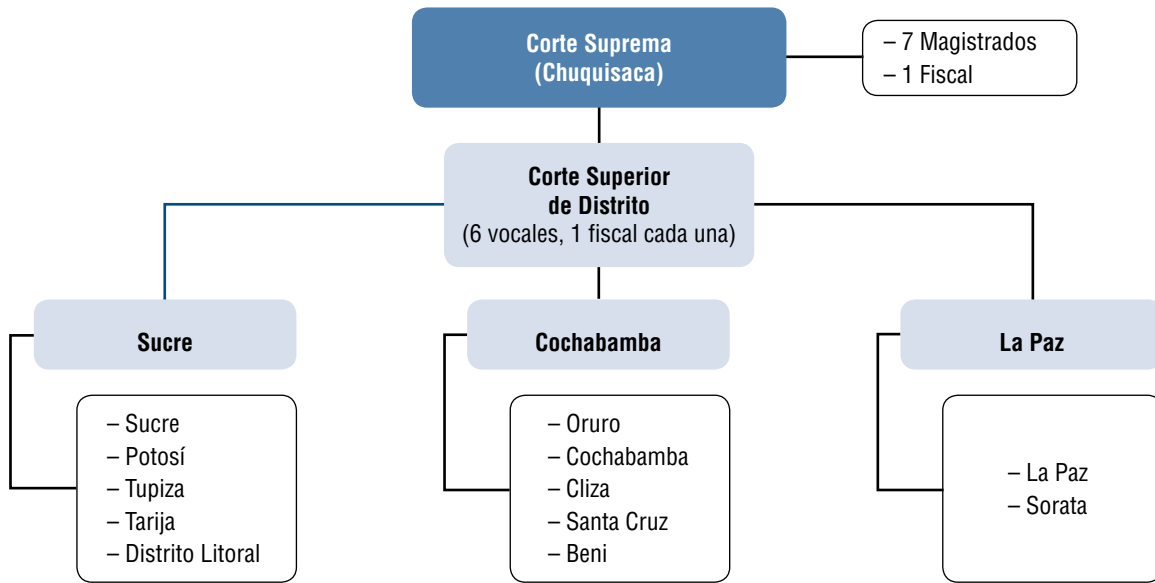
Corte Suprema
(Chuquisaca)

– 7 Magistrados
– 1 Fiscal

Corte Superior
de Distrito
(6 vocales, 1 fiscal cada una)

Sucre

– Sucre
– Potosí
– Tupiza
– Tarija
– Distrito Litoral

Cochabamba

– Oruro
– Cochabamba
– Cliza
– Santa Cruz
– Beni

La Paz

– La Paz
– Sorata